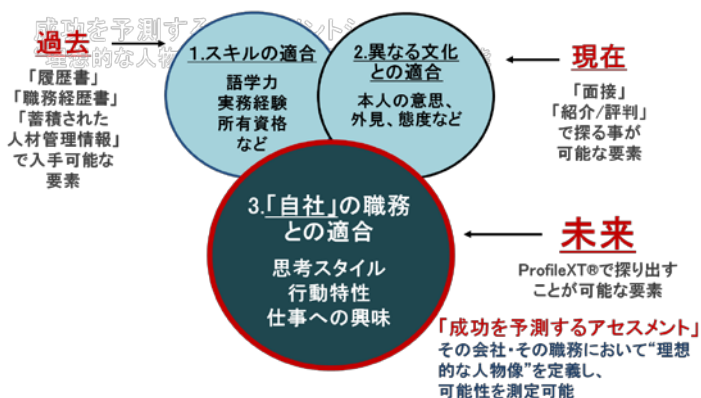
成功を予測する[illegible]
理想的な人物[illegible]

過去
「履歴書」
「職務経歴書」
「蓄積された人材管理情報」
で入手可能な要素

1.スキルの適合
語学力
実務経験
所有資格
など

2.異なる文化との適合
本人の意思、
外見、態度など

現在
「面接」
「紹介/評判」
で探る事が
可能な要素

3.「自社」の職務との適合
思考スタイル
行動特性
仕事への興味

未来
ProfileXT®で探り出すことが可能な要素

「成功を予測するアセスメント」
その会社・その職務において"理想的な人物像"を定義し、
可能性を測定可能